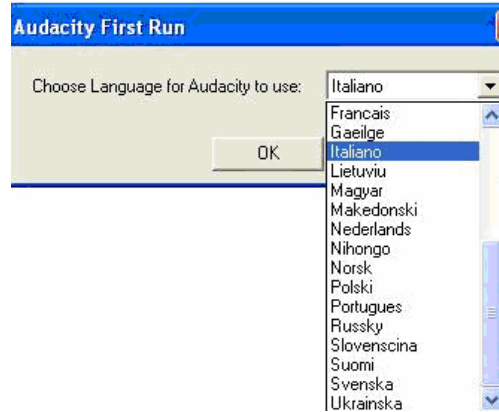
Audacity First Run

Choose Language for Audacity to use:

Italiano

OK

Francais
Gaeilge
Italiano
Lietuviu
Magyar
Makedonski
Nederlands
Nihongo
Norsk
Polski
Portugues
Russky
Slovenscina
Suomi
Svenska
Ukrainska